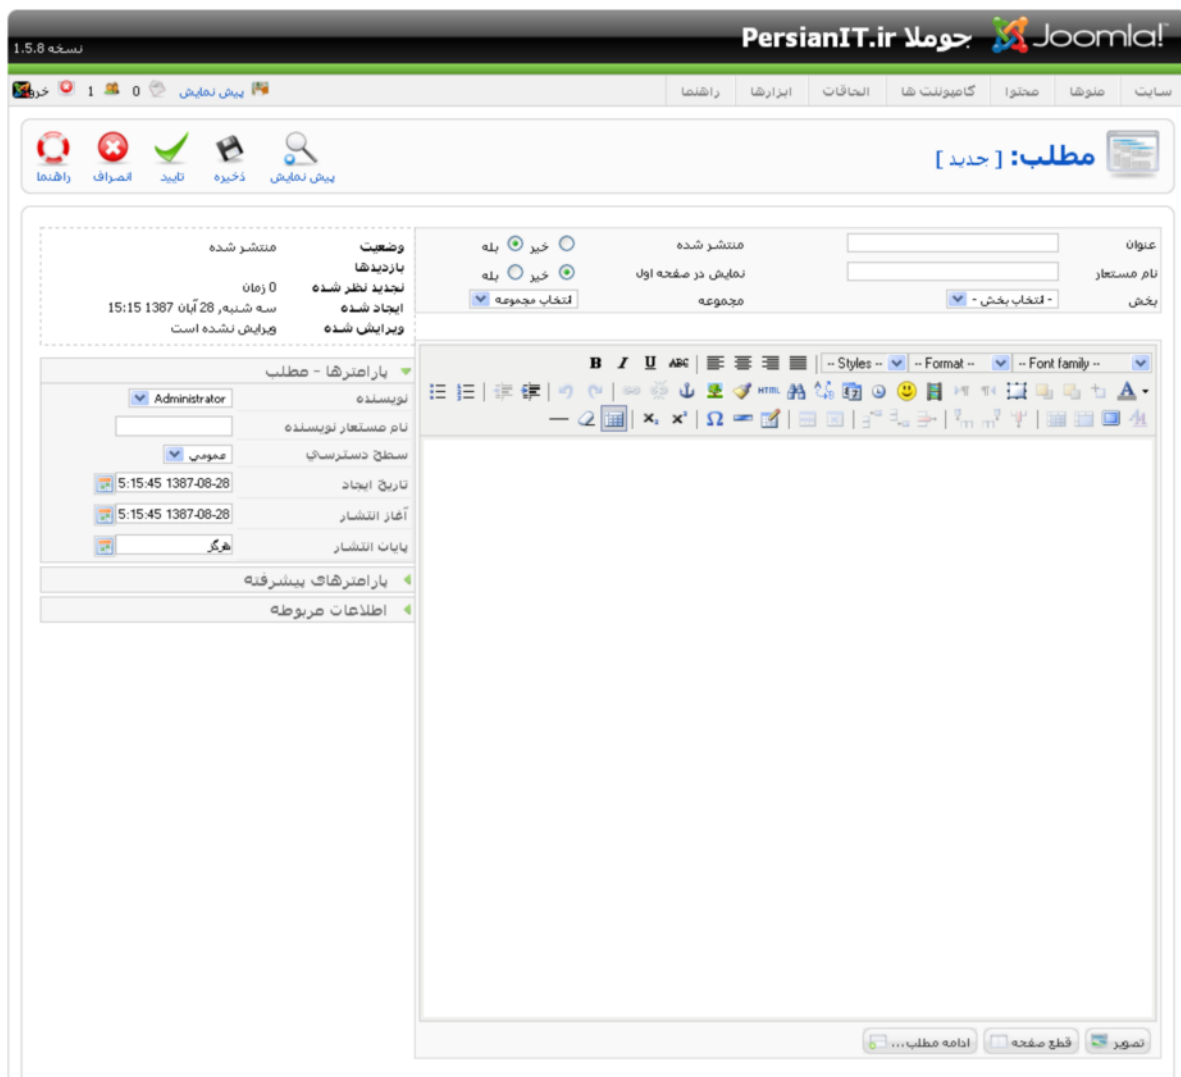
Joomla! جوملا PersianIT.ir
نسخه 1.5.8

سایت منوها محتوا کامپوننت ها الحاقات ابزارها راهنما

پیش نمایش 0 1 خروج

مطلب: [ جدید ]

پیش نمایش ذخیره تایید انصراف راهنما

عنوان
نام مستعار
بخش - انتخاب بخش -

منتشر شده خیر بله
نمایش در صفحه اول خیر بله
مجموعه انتخاب مجموعه

وضعیت منتشر شده
بازدیدها
تجدید نظر شده 0 زمان
ایجاد شده سه شنبه, 28 آبان 1387 15:15
ویرایش شده ویرایش نشده است

پارامترها - مطلب
نویسنده Administrator
نام مستعار نویسنده
سطح دسترسی عمومی
تاریخ ایجاد 1387-08-28 5:15:45
آغاز انتشار 1387-08-28 5:15:45
پایان انتشار هرگز

پارامترهای پیشرفته
اطلاعات مربوطه

B I U ABC -- Styles -- -- Format -- -- Font family --
HTML

تصویر قطع صفحه ادامه مطلب ...